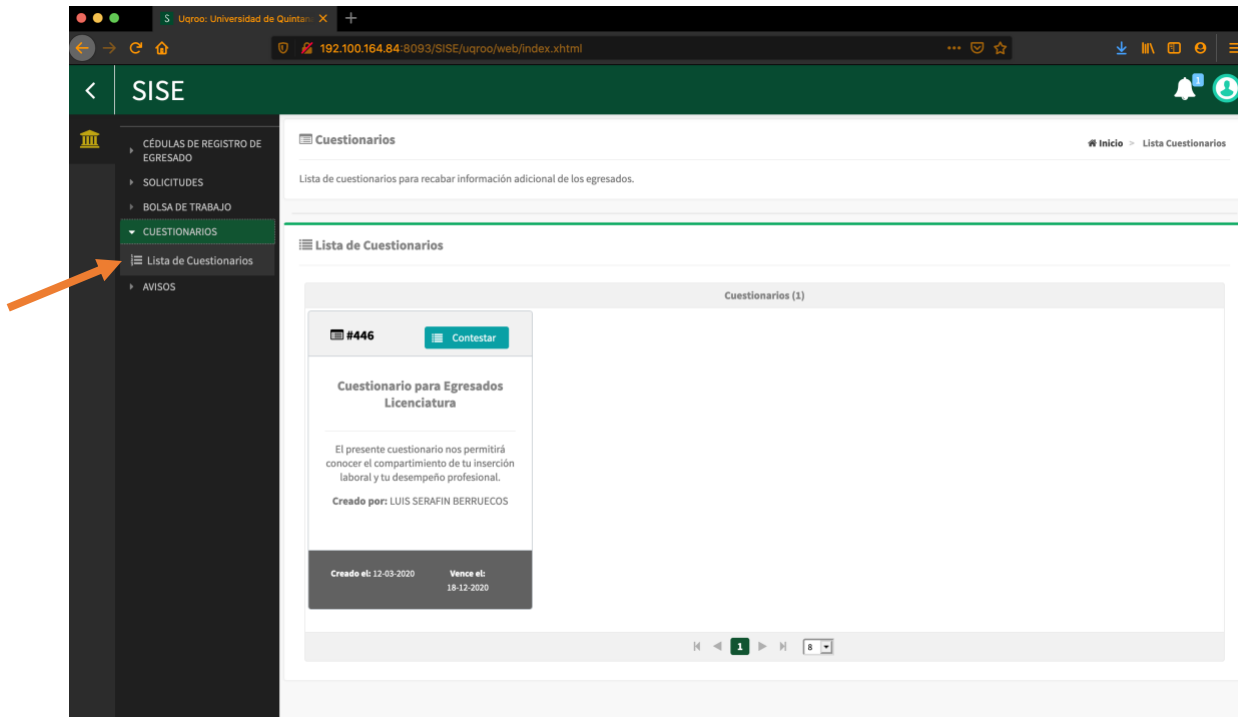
Uqroo: Universidad de Quintana

192.100.164.84:8093/SISE/uqroo/web/index.xhtml

SISE

1

CÉDULAS DE REGISTRO DE EGRESADO
SOLICITUDES
BOLSA DE TRABAJO
CUESTIONARIOS
Lista de Cuestionarios
AVISOS

Cuestionarios

Inicio > Lista Cuestionarios

Lista de cuestionarios para recabar información adicional de los egresados.

Lista de Cuestionarios

Cuestionarios (1)

#446

Contestar

Cuestionario para Egresados Licenciatura

El presente cuestionario nos permitirá conocer el compartimiento de tu inserción laboral y tu desempeño profesional.

Creado por: LUIS SERAFIN BERRUECOS

Creado el: 12-03-2020

Vence el: 18-12-2020

1

8